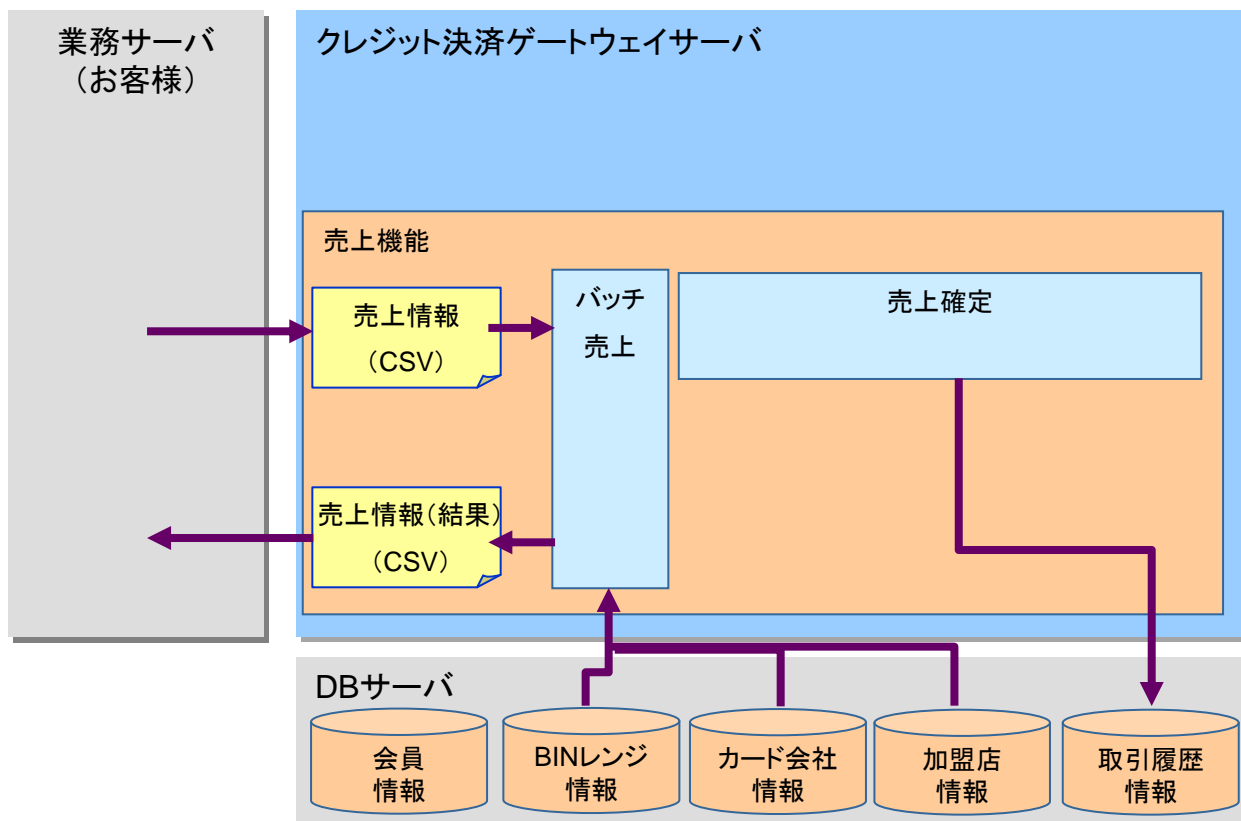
業務サーバ
（お客様）

クレジット決済ゲートウェイサーバ

売上機能

売上情報
（CSV）

バッチ
売上

売上確定

売上情報（結果）
（CSV）

DBサーバ

会員
情報

BINレンジ
情報

カード会社
情報

加盟店
情報

取引履歴
情報